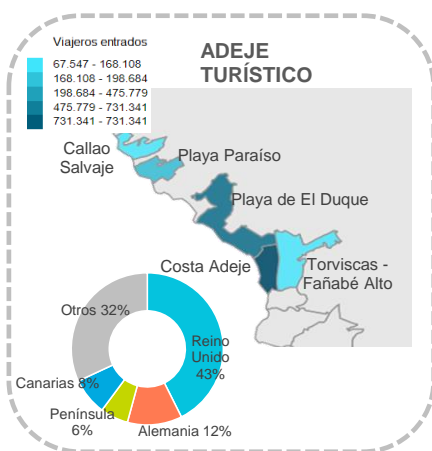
Viajeros entrados
67.547 - 168.108
168.108 - 198.684
198.684 - 475.779
475.779 - 731.341
731.341 - 731.341

ADEJE TURÍSTICO

Callao Salvaje

Playa Paraíso

Playa de El Duque

Costa Adeje

Torviscas - Fañabé Alto

Otros 32%

Reino Unido 43%

Canarias 8%

Península 6%

Alemania 12%